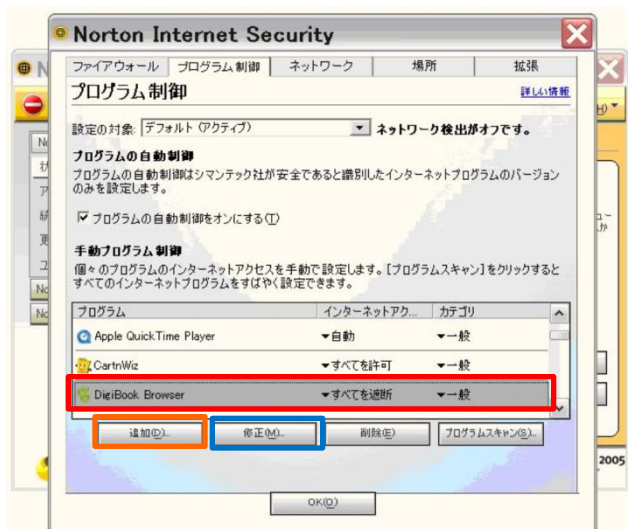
Norton Internet Security

ファイアウォール | プログラム制御 | ネットワーク | 場所 | 拡張

プログラム制御

詳しい情報

設定の対象: デフォルト（アクティブ） ネットワーク検出がオフです。

プログラムの自動制御

プログラムの自動制御はシマンテック社が安全であると識別したインターネットプログラムのバージョンのみを設定します。

☑ プログラムの自動制御をオンにする(T)

手動プログラム制御

個々のプログラムのインターネットアクセスを手動で設定します。［プログラムスキャン］をクリックするとすべてのインターネットプログラムをすばやく設定できます。

| プログラム | インターネットアク... | カテゴリ |
|---|---|---|
| Apple QuickTime Player | ▾自動 | ▾一般 |
| CartnWiz | ▾すべてを許可 | ▾一般 |
| DigiBook Browser | ▾すべてを遮断 | ▾一般 |

追加(D)... 修正(M)... 削除(E) プログラムスキャン(S)...

OK(O)

2005